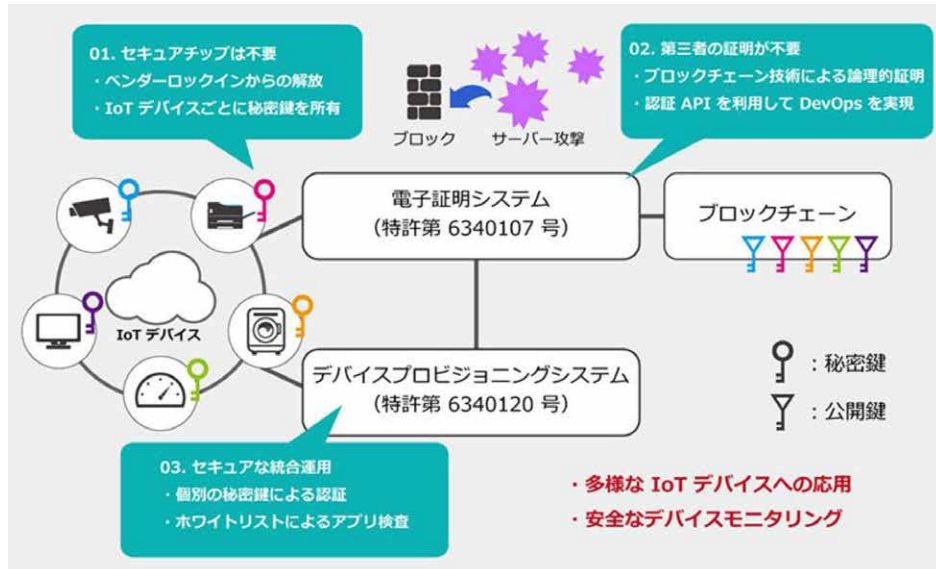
01. セキュアチップは不要
・ベンダーロックインからの解放
・IoT デバイスごとに秘密鍵を所有

ブロック　サーバー攻撃

02. 第三者の証明が不要
・ブロックチェーン技術による論理的証明
・認証 API を利用して DevOps を実現

電子証明システム
（特許第 6340107 号）

ブロックチェーン

IoT デバイス

デバイスプロビジョニングシステム
（特許第 6340120 号）

：秘密鍵

：公開鍵

03. セキュアな統合運用
・個別の秘密鍵による認証
・ホワイトリストによるアプリ検査

・多様な IoT デバイスへの応用
・安全なデバイスモニタリング